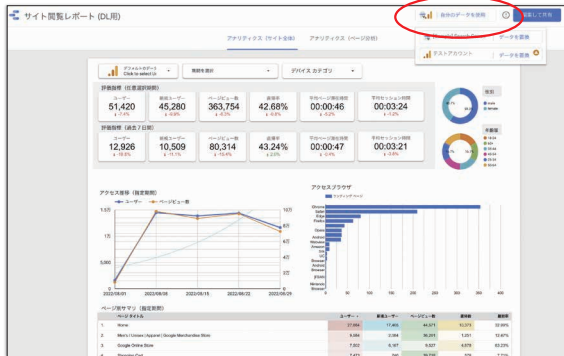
サイト閲覧レポート (DL用)

自分のデータを使用

共有して共有

テストアカウント データを変更

データを変更

アナリティクス（サイト全体）　アナリティクス（ページ分析）

デフォルトのデータ Click to select U...

期間を選択

デバイス カテゴリ

評価指標（任意選択期間）

| ユーザー | 新規ユーザー | ページビュー数 | 直帰率 | 平均ページ滞在時間 | 平均セッション時間 |
|---|---|---|---|---|---|
| 51,420 | 45,280 | 363,754 | 42.68% | 00:00:46 | 00:03:24 |
| ↓ -7.1% | ↓ -9.9% | ↓ -8.3% | ↓ -5.0% | ↓ -0.2% | ↓ -0.2% |

評価指標（過去7日間）

| ユーザー | 新規ユーザー | ページビュー数 | 直帰率 | 平均ページ滞在時間 | 平均セッション時間 |
|---|---|---|---|---|---|
| 12,926 | 10,509 | 80,314 | 43.24% | 00:00:47 | 00:03:21 |
| ↓ -10.5% | ↓ -11.1% | ↓ -10.4% | ↓ 2.5% | ↓ -0.4% | ↓ -0.4% |

性別

年齢層

アクセス推移（指定期間）

ユーザー　ページビュー数

15万　10万　5,000　0

2022/08/01　2022/08/08　2022/08/15　2022/08/22　2022/08/29

アクセスブラウザ

Chrome　Safari　Edge　Firefox　Opera　Android　Samsung　Internet　YaBrowser　UC　Browser　Opera Mini

ページ別サマリ（指定期間）

ページ タイトル　ユーザー　新規ユーザー　ページビュー数　直帰率

1. None　27,684　17,465　44,371　53,373　32.89%
2. Men's / Unisex | Apparel | Google Merchandise Store　8,084　2,584　36,291　1,331　12.67%
3. Google Online Store　7,503　6,187　9,527　4,879　63.23%